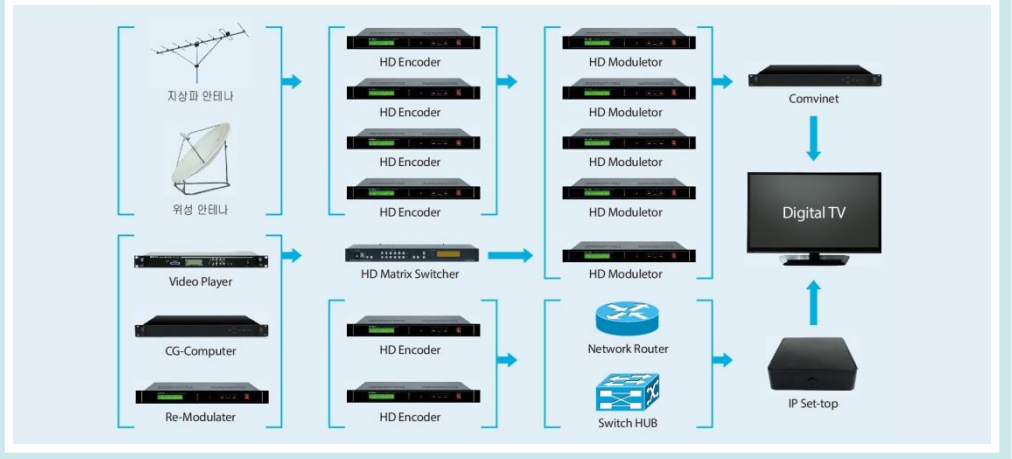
지상파 안테나

위성 안테나

Video Player

CG-Computer

Re-Modulater

HD Encoder

HD Encoder

HD Encoder

HD Encoder

HD Matrix Switcher

HD Encoder

HD Encoder

HD Moduletor

HD Moduletor

HD Moduletor

HD Moduletor

HD Moduletor

Network Router

Switch HUB

Comvinet

Digital TV

IP Set-top